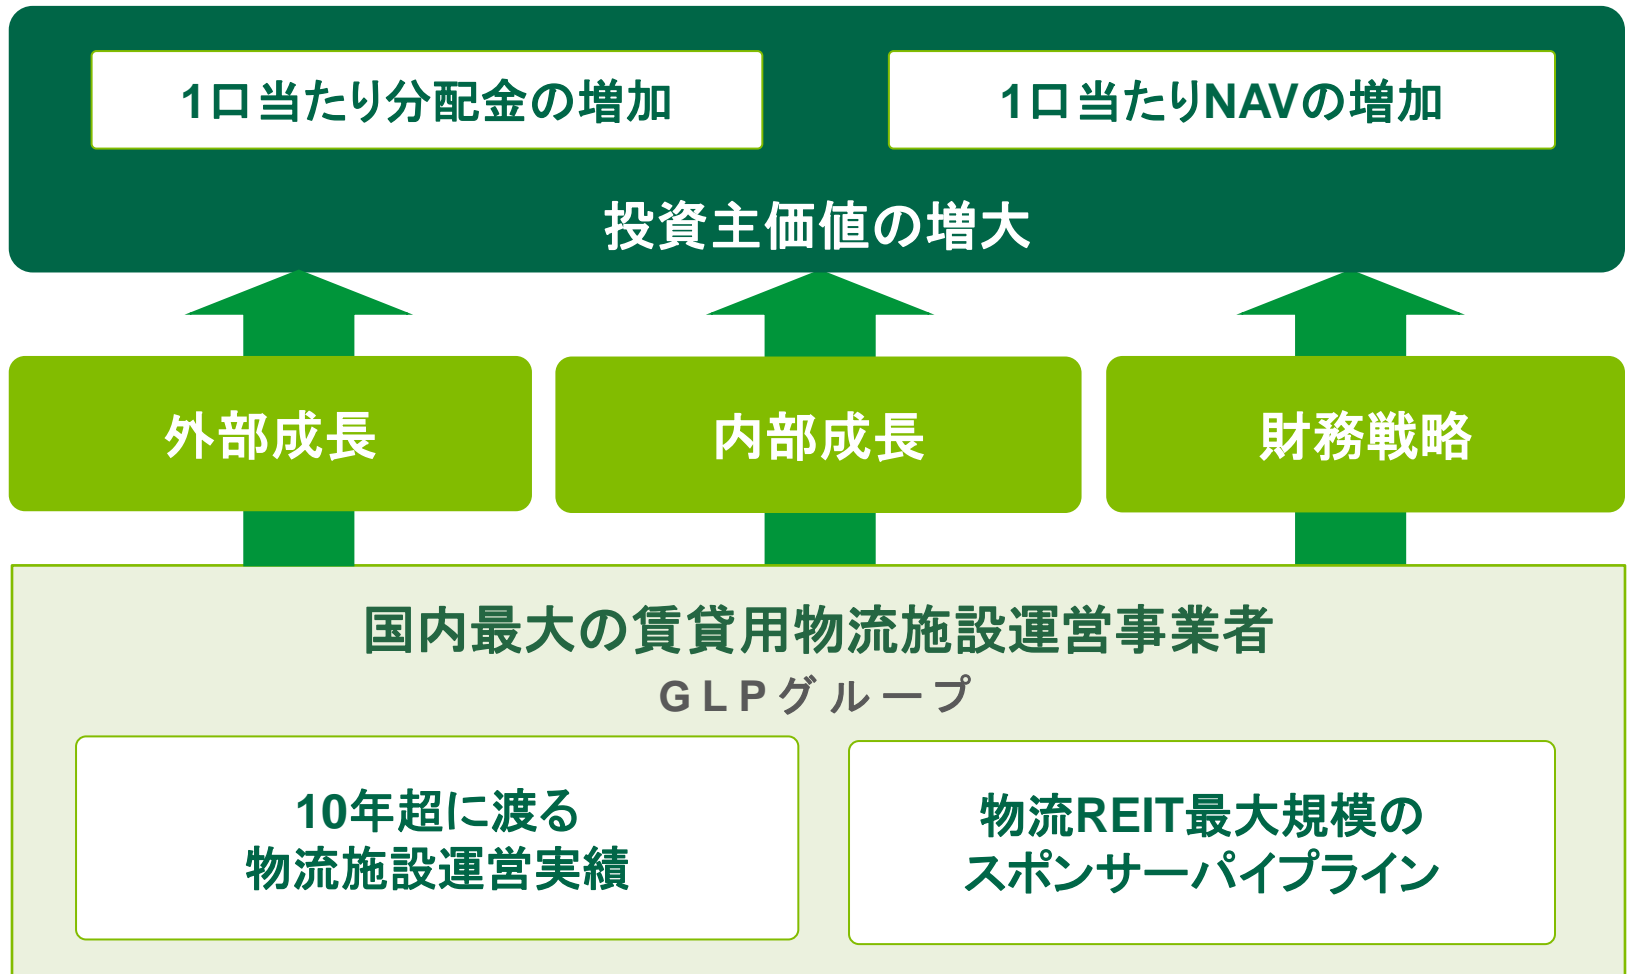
1口当たり分配金の増加

1口当たりNAVの増加

投資主価値の増大

外部成長

内部成長

財務戦略

国内最大の賃貸用物流施設運営事業者

GLPグループ

10年超に渡る物流施設運営実績

物流REIT最大規模のスポンサーパイプライン